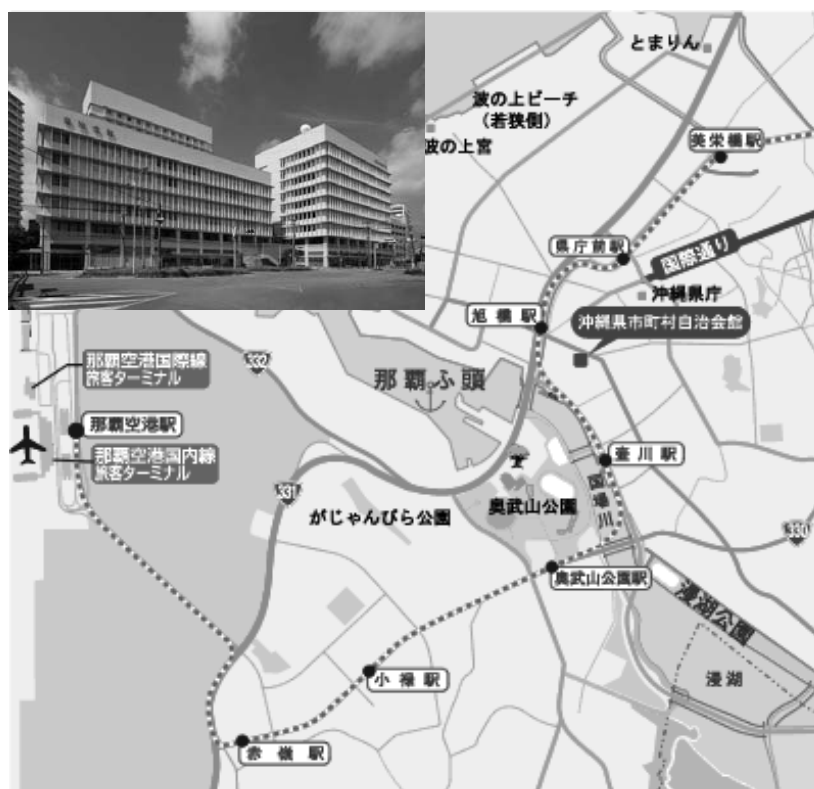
とまりん
波の上ビーチ
(若狭側)
波の上宮
美栄橋駅
県庁前駅
国際通り
沖縄県庁
旭橋駅
沖縄県市町村自治会館
332
那覇空港国際線旅客ターミナル
那覇ふ頭
那覇空港駅
那覇空港国内線旅客ターミナル
壺川駅
331
がじゃんびら公園
奥武山公園
国場川
330
奥武山公園駅
漫湖公園
漫湖
小禄駅
赤嶺駅